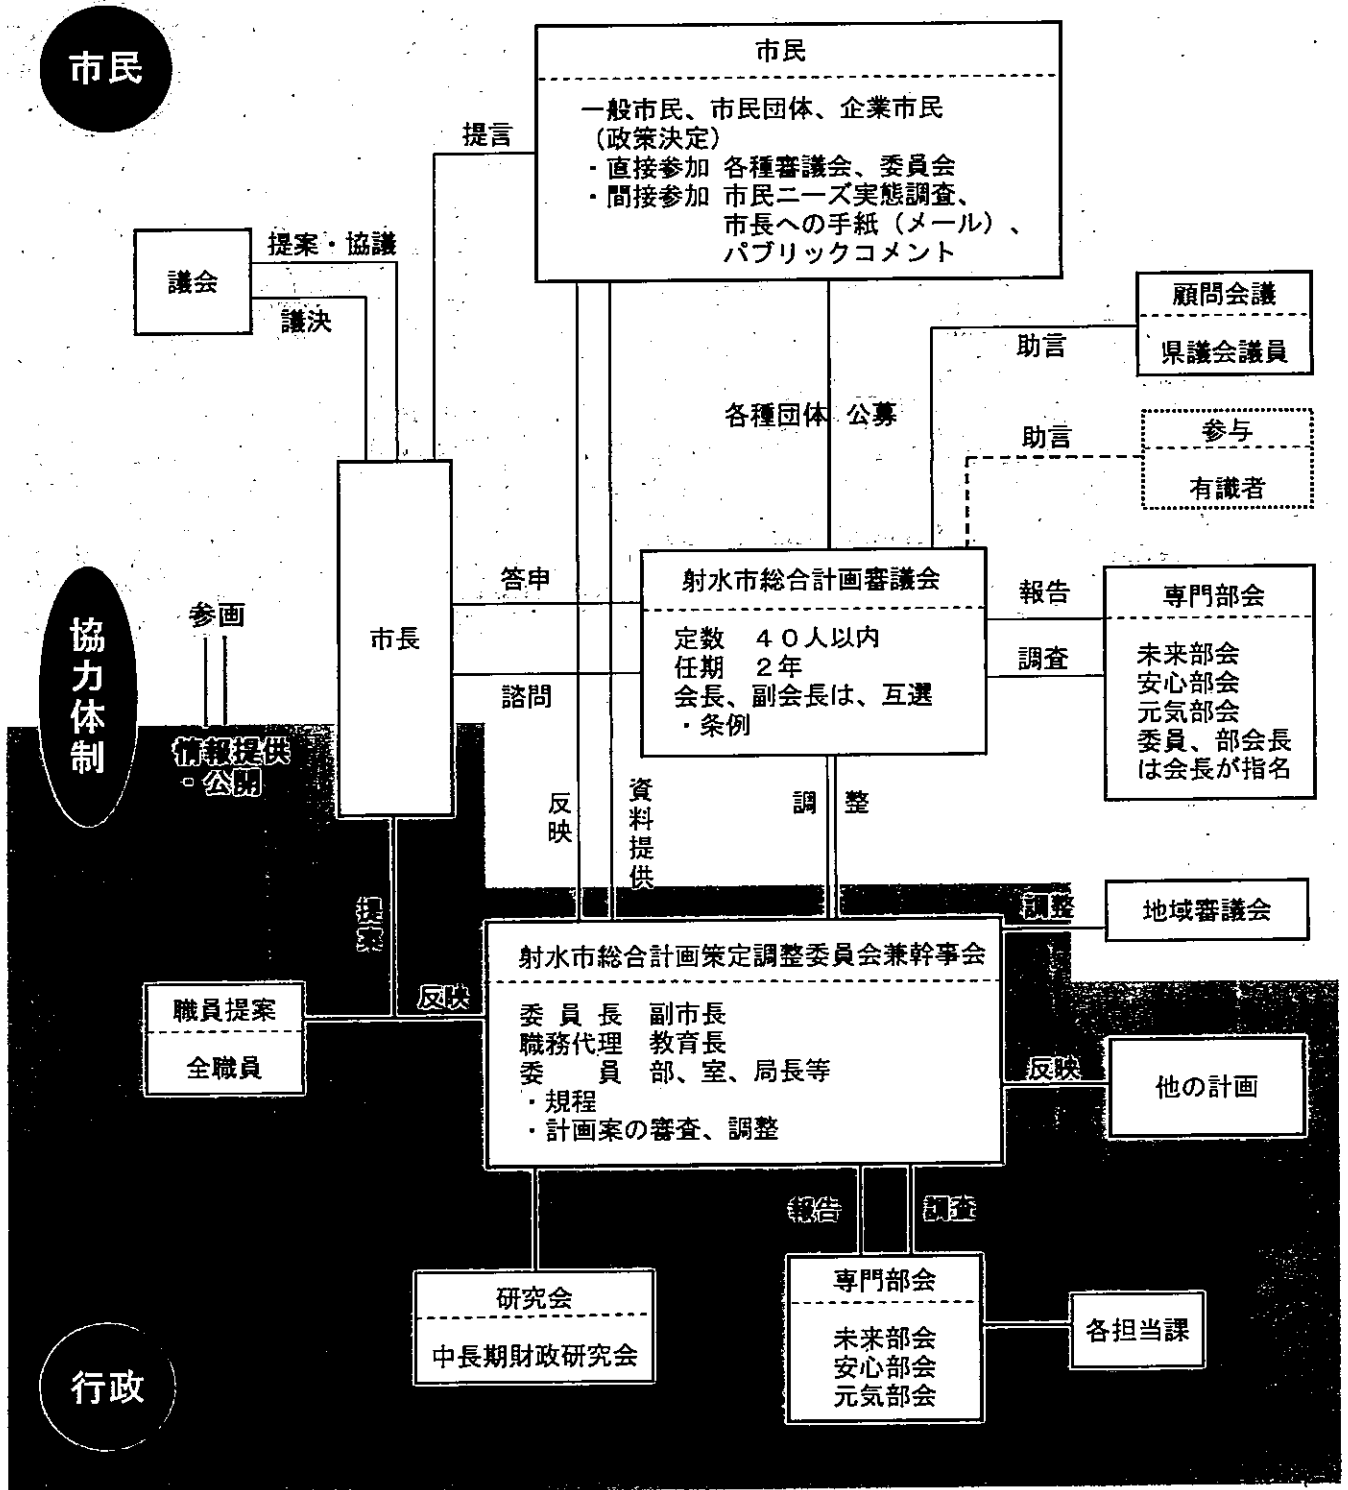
市民

市民

一般市民、市民団体、企業市民
（政策決定）
・直接参加　各種審議会、委員会
・間接参加　市民ニーズ実態調査、
市長への手紙（メール）、
パブリックコメント

提言

議会

提案・協議

議決

顧問会議

県議会議員

助言

各種団体　公募

参与

有識者

助言

市長

答申

諮問

射水市総合計画審議会

定数　４０人以内
任期　２年
会長、副会長は、互選
・条例

報告

調査

専門部会

未来部会
安心部会
元気部会
委員、部会長は会長が指名

協力体制

参画

情報提供
・公開

反映

資料提供

調　整

提案

調整

地域審議会

射水市総合計画策定調整委員会兼幹事会

委員長　副市長
職務代理　教育長
委　員　部、室、局長等
・規程
・計画案の審査、調整

反映

職員提案

全職員

反映

他の計画

報告

調査

研究会

中長期財政研究会

専門部会

未来部会
安心部会
元気部会

各担当課

行政